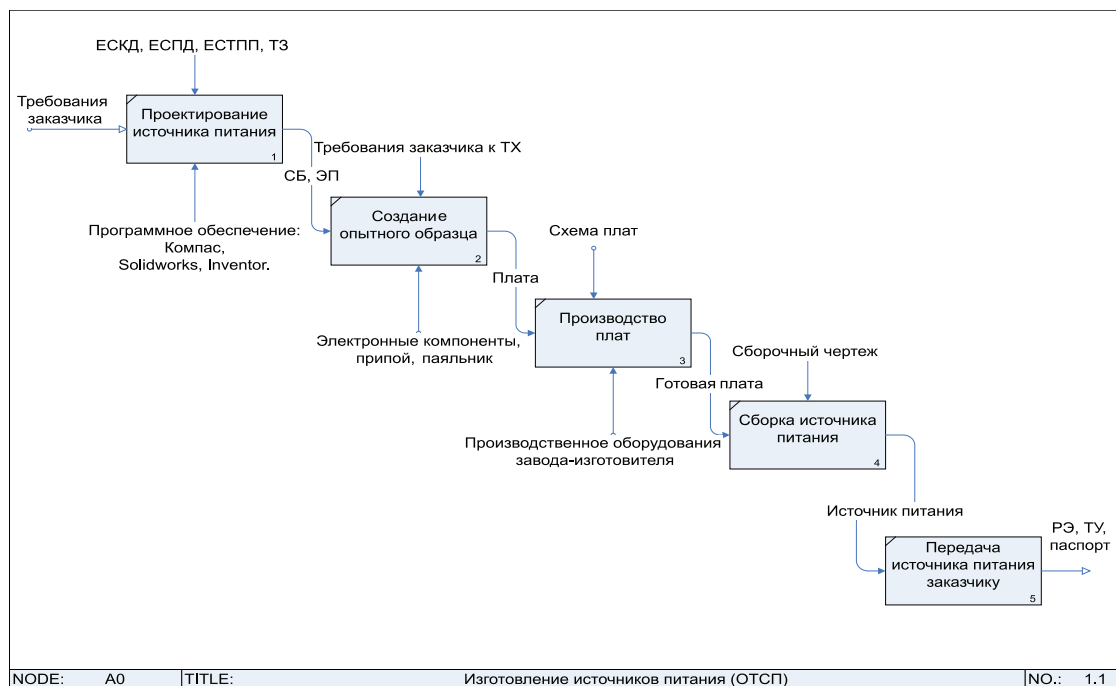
ЕСКД, ЕСПД, ЕСТПП, ТЗ

Требования заказчика

Проектирование источника питания
1

Требования заказчика к ТХ

СБ, ЭП

Программное обеспечение: Компас, Solidworks, Inventor.

Создание опытного образца
2

Схема плат

Плата

Производство плат
3

Электронные компоненты, припой, паяльник

Сборочный чертеж

Готовая плата

Сборка источника питания
4

Производственное оборудования завода-изготовителя

Источник питания

РЭ, ТУ, паспорт

Передача источника питания заказчику
5

| NODE: | A0 | TITLE: | Изготовление источников питания (ОТСП) | NO.: | 1.1 |